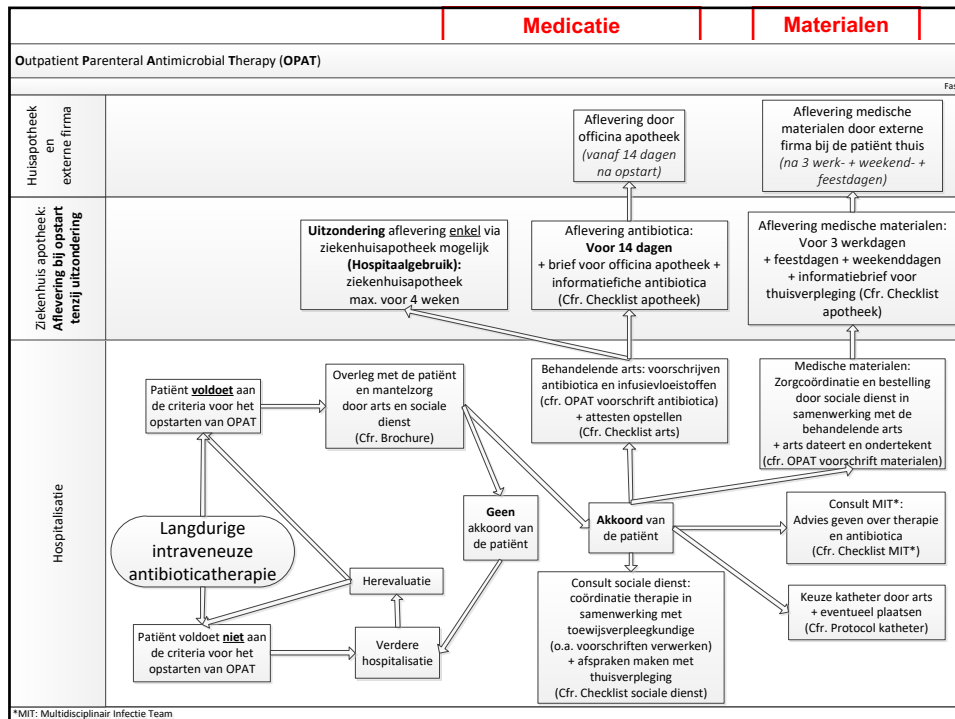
Medicatie

Materialen

Outpatient Parenteral Antimicrobial Therapy (OPAT)

Fa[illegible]

Huisapotheek en externe firma

Aflevering door officina apotheek (vanaf 14 dagen na opstart)

Aflevering medische materialen door externe firma bij de patiënt thuis (na 3 werk- + weekend- + feestdagen)

Ziekenhuis apotheek: Aflevering bij opstart tenzij uitzondering

Uitzondering aflevering enkel via ziekenhuisapotheek mogelijk (Hospitaalgebruik): ziekenhuisapotheek max. voor 4 weken

Aflevering antibiotica: Voor 14 dagen + brief voor officina apotheek + informatiefiche antibiotica (Cfr. Checklist apotheek)

Aflevering medische materialen: Voor 3 werkdagen + feestdagen + weekenddagen + informatiebrief voor thuisverpleging (Cfr. Checklist apotheek)

Hospitalisatie

Patiënt voldoet aan de criteria voor het opstarten van OPAT

Overleg met de patiënt en mantelzorg door arts en sociale dienst (Cfr. Brochure)

Behandelende arts: voorschrijven antibiotica en infusievloeistoffen (cfr. OPAT voorschrift antibiotica) + attesten opstellen (Cfr. Checklist arts)

Medische materialen: Zorgcoördinatie en bestelling door sociale dienst in samenwerking met de behandelende arts + arts dateert en ondertekent (cfr. OPAT voorschrift materialen)

Langdurige intraveneuze antibioticatherapie

Geen akkoord van de patiënt

Akkoord van de patiënt

Consult MIT*: Advies geven over therapie en antibiotica (Cfr. Checklist MIT*)

Herevaluatie

Patiënt voldoet niet aan de criteria voor het opstarten van OPAT

Verdere hospitalisatie

Consult sociale dienst: coördinatie therapie in samenwerking met toewijsverpleegkundige (o.a. voorschriften verwerken) + afspraken maken met thuisverpleging (Cfr. Checklist sociale dienst)

Keuze katheter door arts + eventueel plaatsen (Cfr. Protocol katheter)

*MIT: Multidisciplinair Infectie Team